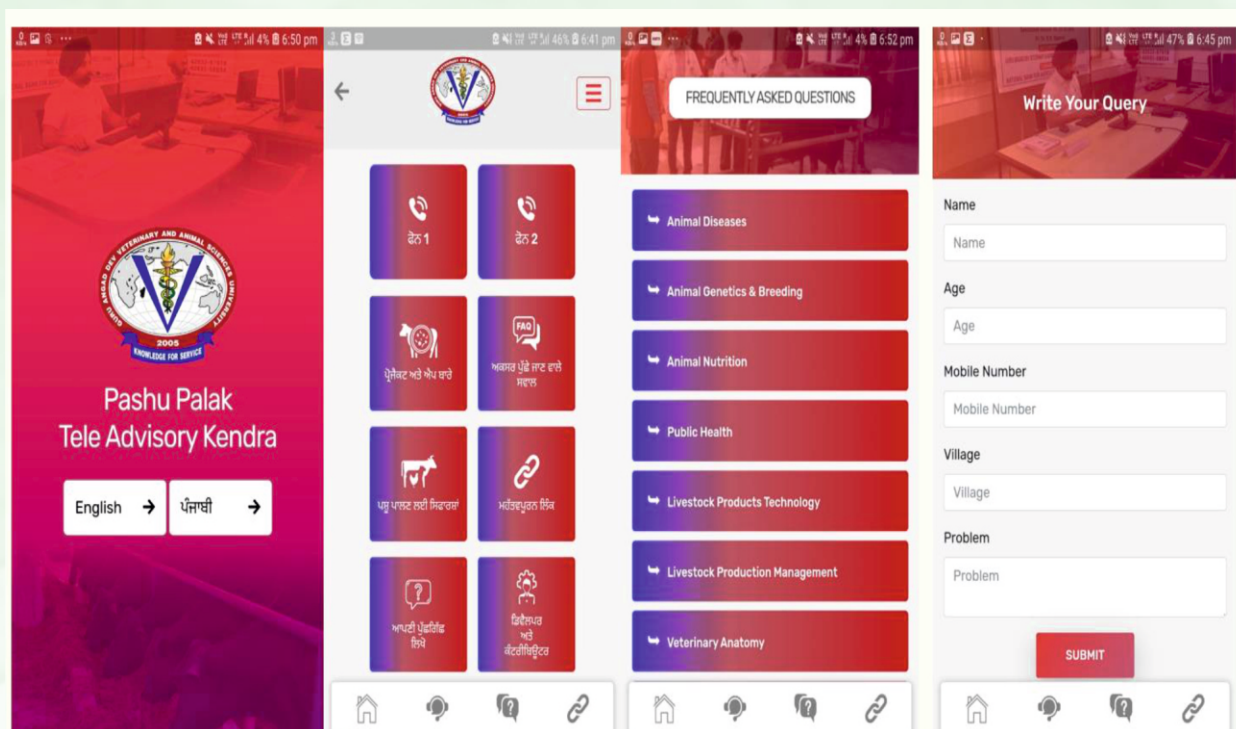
4% 6:50 pm

GURU ANGAD DEV VETERINARY AND ANIMAL SCIENCES UNIVERSITY
2005
KNOWLEDGE FOR SERVICE

Pashu Palak
Tele Advisory Kendra

English →
ਪੰਜਾਬੀ →

46% 6:41 pm

ਫੋਨ 1
ਫੋਨ 2
ਪ੍ਰੋਜੈਕਟ ਅਤੇ ਐਪ ਬਾਰੇ
FAQ
ਅਕਸਰ ਪੁੱਛੇ ਜਾਣ ਵਾਲੇ ਸਵਾਲ
ਪਸ਼ੂ ਪਾਲਣ ਲਈ ਸਿਫਾਰਸ਼ਾਂ
ਮਹੱਤਵਪੂਰਨ ਲਿੰਕ
ਆਪਣੀ ਪੁੱਛਗਿੱਛ ਲਿਖੋ
ਡਿਵੈਲਪਰ ਅਤੇ ਕੰਟਰੀਬਿਊਟਰ

4% 6:52 pm

FREQUENTLY ASKED QUESTIONS

Animal Diseases
Animal Genetics & Breeding
Animal Nutrition
Public Health
Livestock Products Technology
Livestock Production Management
Veterinary Anatomy

47% 6:45 pm

Write Your Query

Name
Name
Age
Age
Mobile Number
Mobile Number
Village
Village
Problem
Problem
SUBMIT